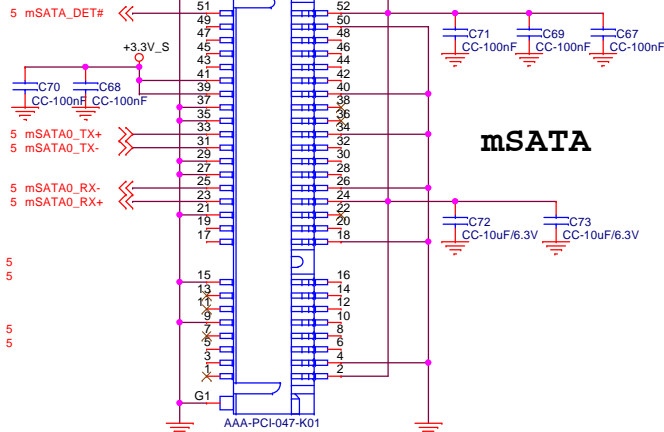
5 mSATA_DET#
+3.3V_S
C70
CC-100nF
C68
CC-100nF
5 mSATA0_TX+
5 mSATA0_TX-
5 mSATA0_RX-
5 mSATA0_RX+
5
5
5
5
51
49
47
45
43
41
39
37
35
33
31
29
27
25
23
21
19
17
15
13
11
9
7
5
3
1
G1
52
50
48
46
44
42
40
38
36
34
32
30
28
26
24
22
20
18
16
14
12
10
8
6
4
2
AAA-PCI-047-K01
C71
CC-100nF
C69
CC-100nF
C67
CC-100nF
mSATA
C72
CC-10uF/6.3V
C73
CC-10uF/6.3V